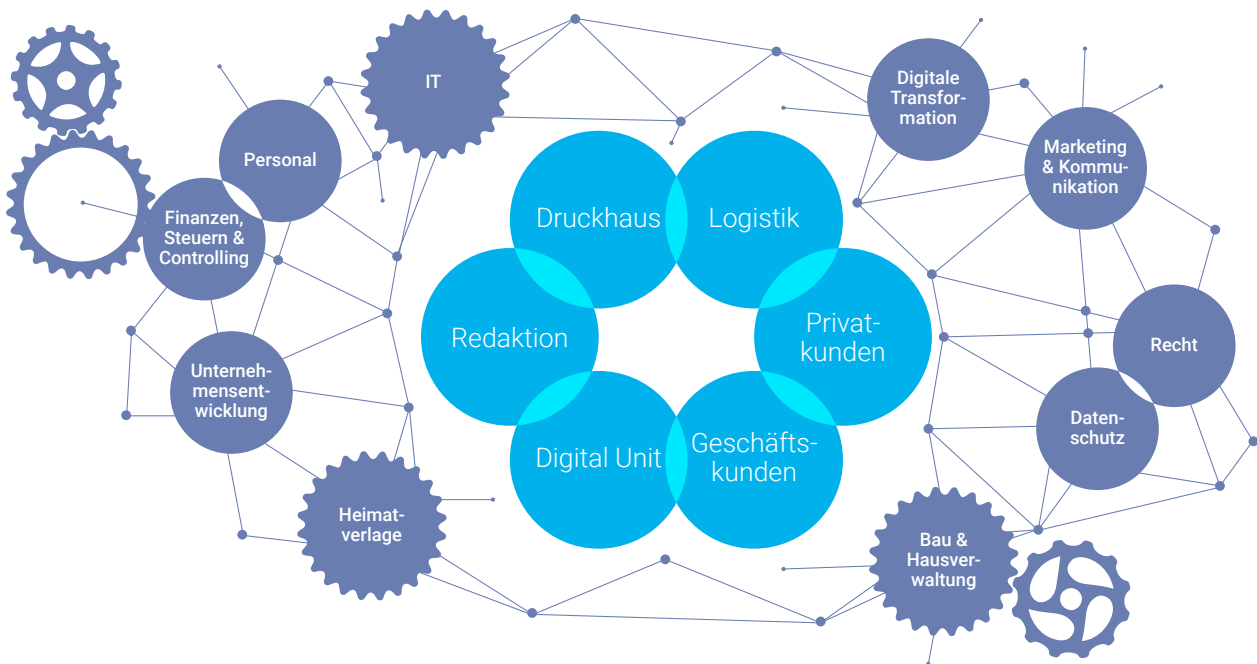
Druckhaus

Logistik

Redaktion

Privatkunden

Digital Unit

Geschäftskunden

IT

Personal

Finanzen, Steuern & Controlling

Unternehmensentwicklung

Heimatverlage

Digitale Transformation

Marketing & Kommunikation

Recht

Datenschutz

Bau & Hausverwaltung